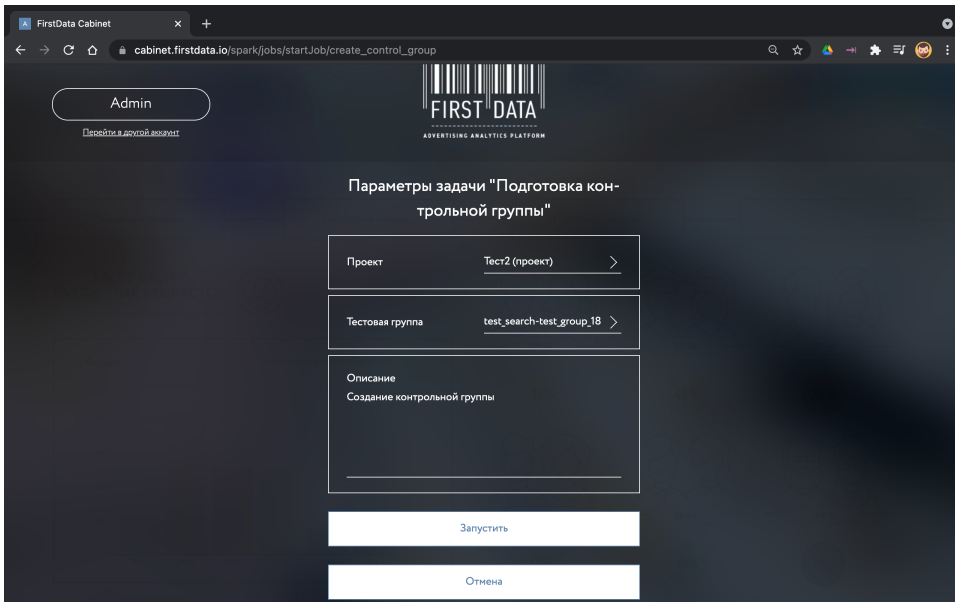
FirstData Cabinet

cabinet.firstdata.io/spark/jobs/startJob/create_control_group

Admin

Перейти в другой аккаунт

FIRST DATA

ADVERTISING ANALYTICS PLATFORM

Параметры задачи "Подготовка контрольной группы"

Проект

Тест2 (проект)

Тестовая группа

test_search-test_group_18

Описание

Создание контрольной группы

Запустить

Отмена